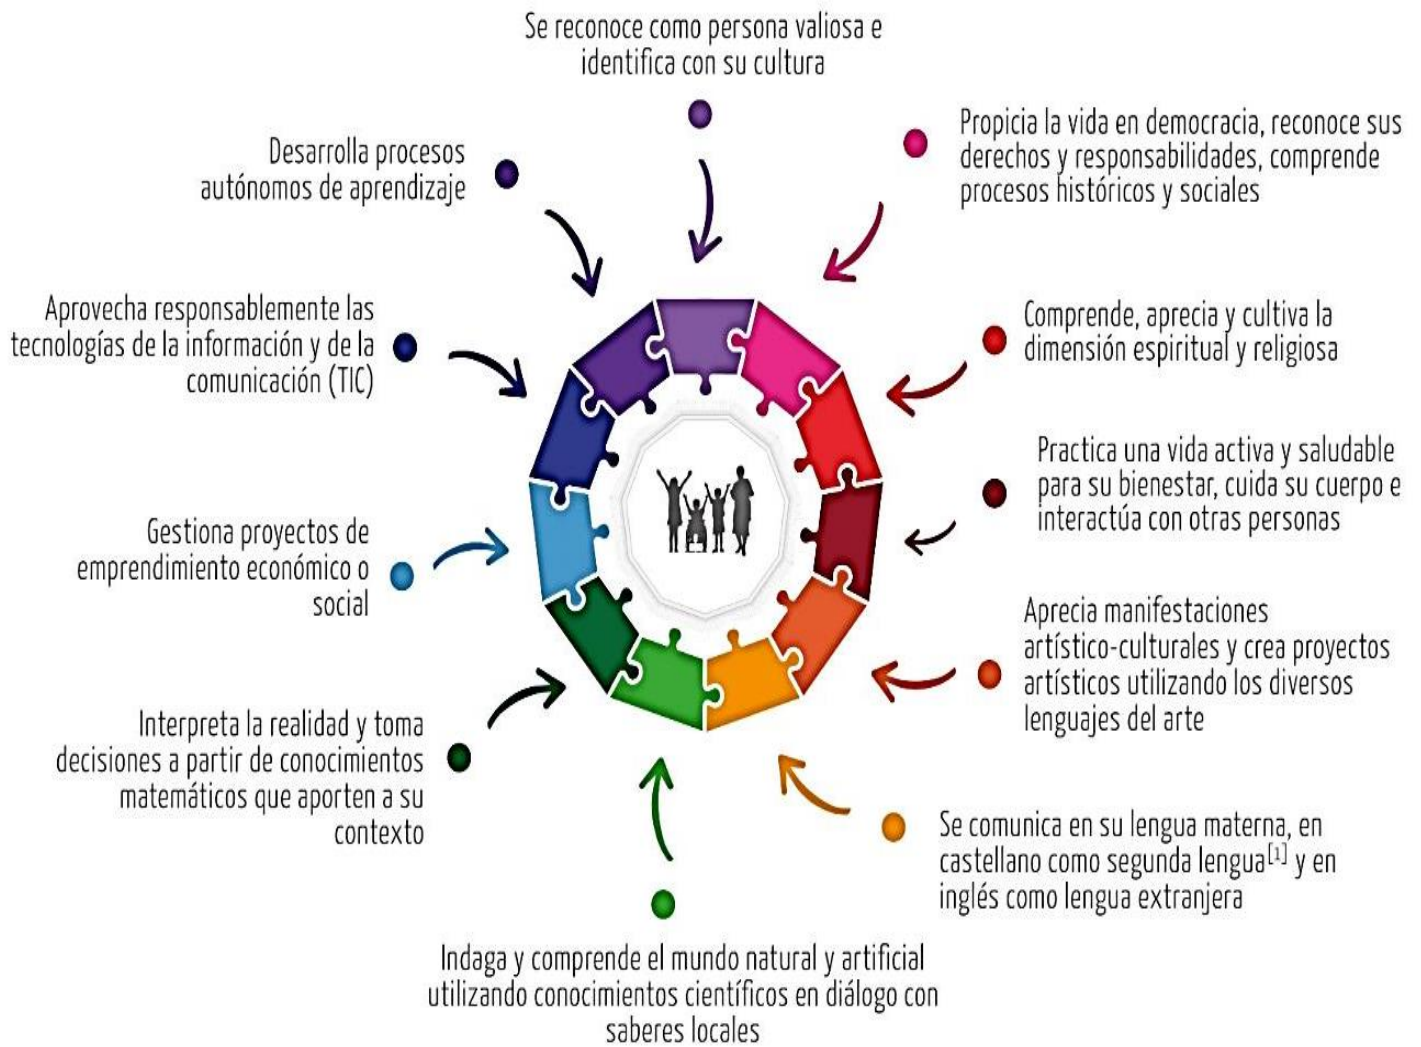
Se reconoce como persona valiosa e identifica con su cultura

Propicia la vida en democracia, reconoce sus derechos y responsabilidades, comprende procesos históricos y sociales

Comprende, aprecia y cultiva la dimensión espiritual y religiosa

Practica una vida activa y saludable para su bienestar, cuida su cuerpo e interactúa con otras personas

Aprecia manifestaciones artístico-culturales y crea proyectos artísticos utilizando los diversos lenguajes del arte

Se comunica en su lengua materna, en castellano como segunda lengua$^{[1]}$ y en inglés como lengua extranjera

Indaga y comprende el mundo natural y artificial utilizando conocimientos científicos en diálogo con saberes locales

Interpreta la realidad y toma decisiones a partir de conocimientos matemáticos que aporten a su contexto

Gestiona proyectos de emprendimiento económico o social

Aprovecha responsablemente las tecnologías de la información y de la comunicación (TIC)

Desarrolla procesos autónomos de aprendizaje